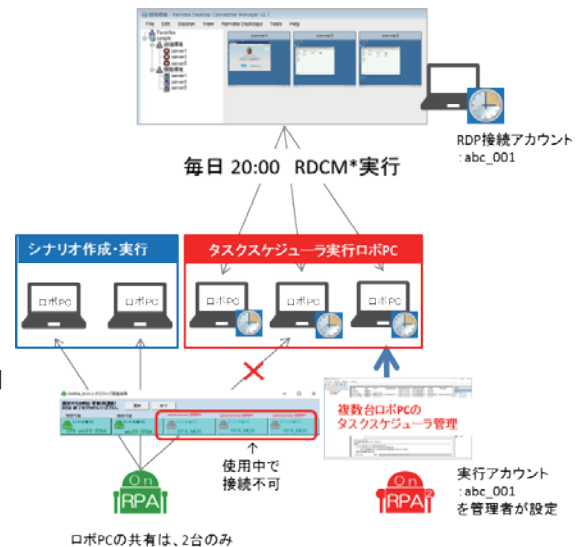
File Edit Session View Remote Desktops Tools Help

server1

server2

server3

RDP接続アカウント
：abc_001

毎日 20:00 RDCM*実行

シナリオ作成・実行

ロボPC

ロボPC

タスクスケジューラ実行ロボPC

ロボPC

ロボPC

ロボPC

複数台ロボPCの
タスクスケジューラ管理

使用中で
接続不可

On
RPA

ロボPCの共有は、2台のみ

実行アカウント
：abc_001
を管理者が設定

RPA